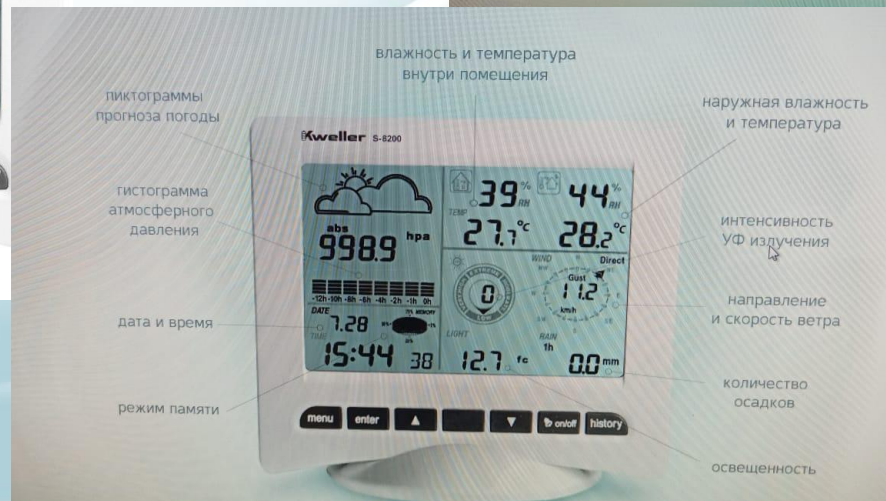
влажность и температура внутри помещения

пиктограммы прогноза погоды

наружная влажность и температура

Kweller S-8200

гистограмма атмосферного давления

39 % RH

44 % RH

TEMP

27.1 °C

28.2 °C

интенсивность УФ излучения

abs

998.9 hpa

WIND

Direct

Gust

0

11.2

km/h

-12h -10h -8h -6h -4h -2h -1h 0h

направление и скорость ветра

дата и время

DATE

7.28

TIME

15:44 38

LIGHT

RAIN

1h

12.7 fc

0.0 mm

количество осадков

режим памяти

menu

enter

▲

▼

on/off

history

освещенность